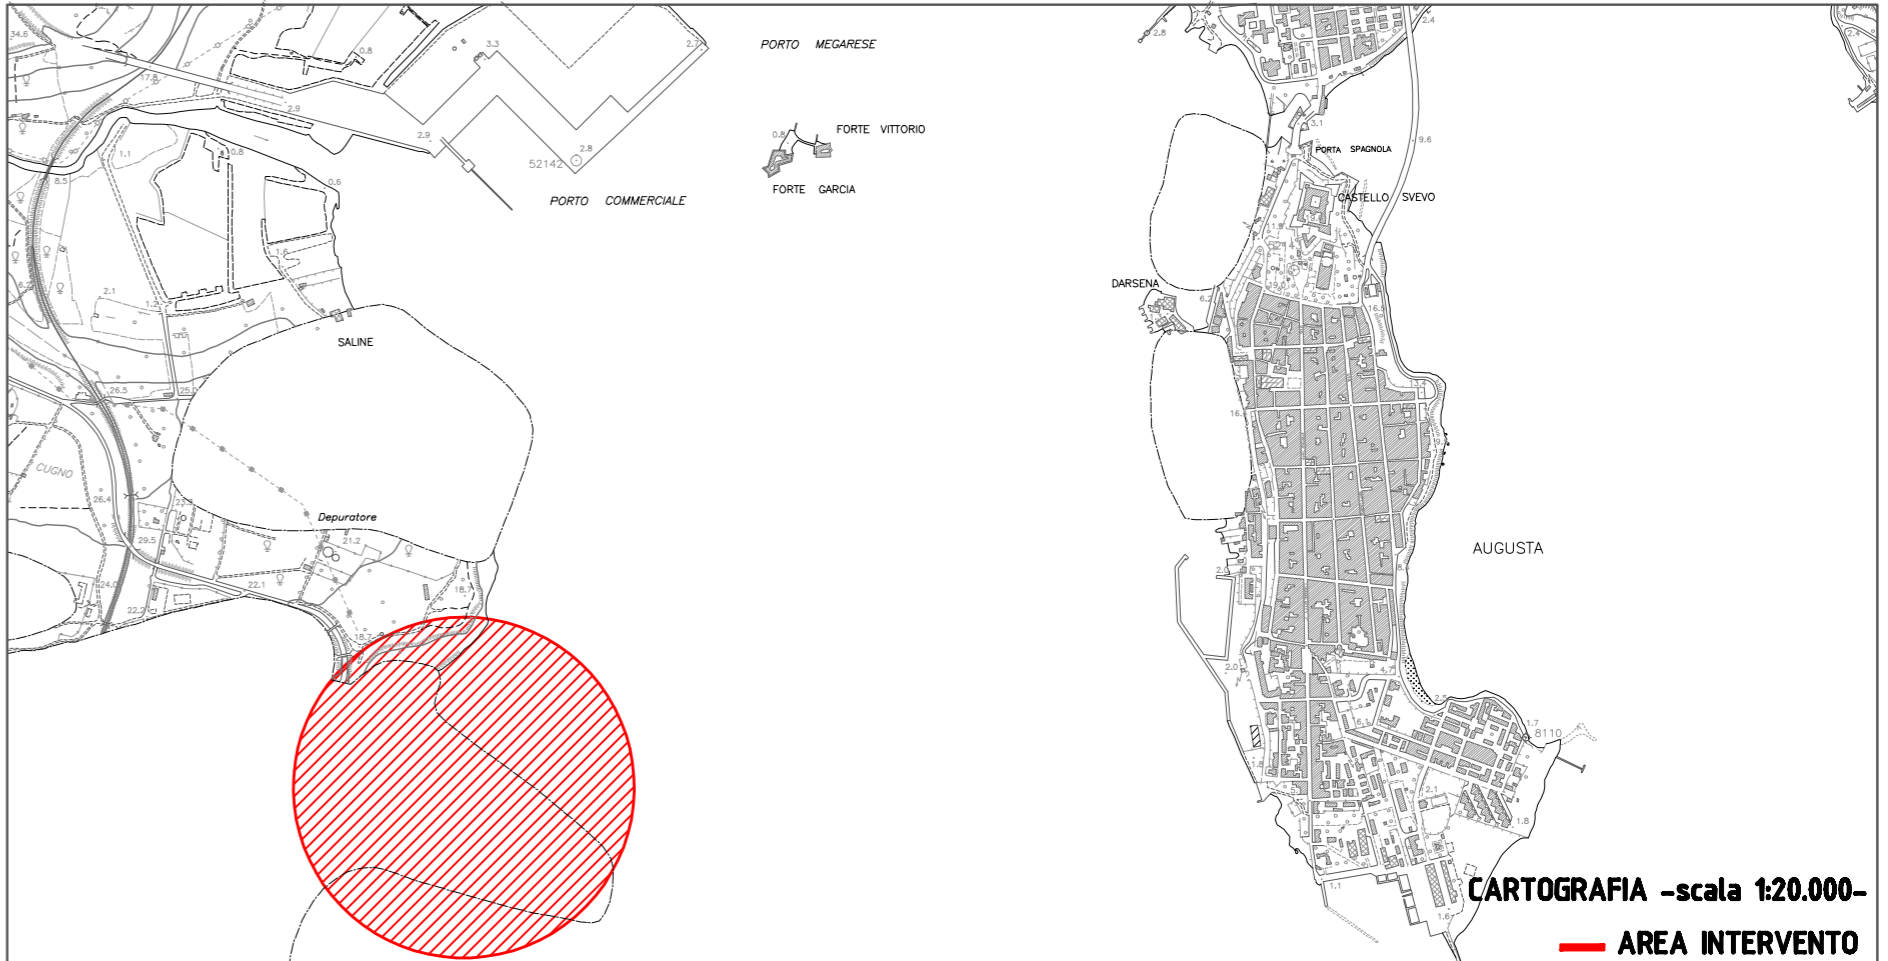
PORTO MEGARESE

FORTE VITTORIO

FORTE GARCIA

PORTO COMMERCIALE

52142

SALINE

CUGNO

Depuratore

PORTA SPAGNOLA

CASTELLO SVEVO

DARSENA

AUGUSTA

8110

CARTOGRAFIA -scala 1:20.000-

AREA INTERVENTO